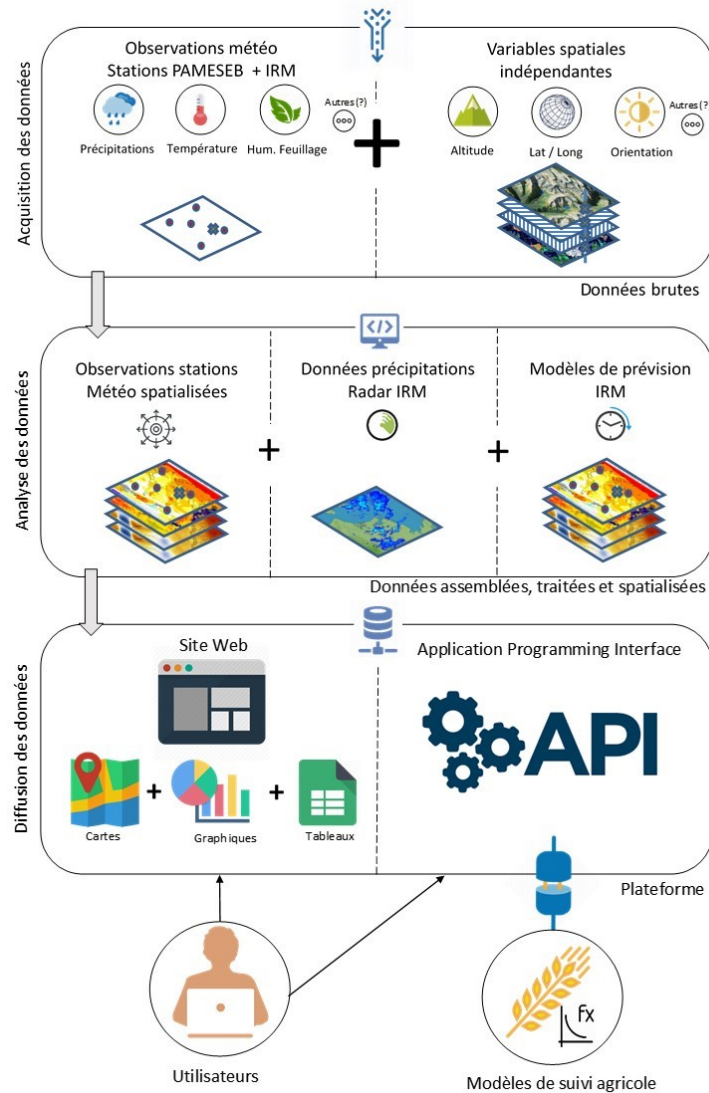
Acquisition des données

Observations météo
Stations PAMESEB + IRM

Précipitations
Température
Hum. Feuillage
Autres (?)

+

Variables spatiales indépendantes

Altitude
Lat / Long
Orientation
Autres (?)

Données brutes

Analyse des données

Observations stations Météo spatialisées

+

Données précipitations Radar IRM

+

Modèles de prévision IRM

Données assemblées, traitées et spatialisées

Diffusion des données

Site Web

Cartes
+
Graphiques
+
Tableaux

Application Programming Interface

API

Plateforme

Utilisateurs

Fx

Modèles de suivi agricole